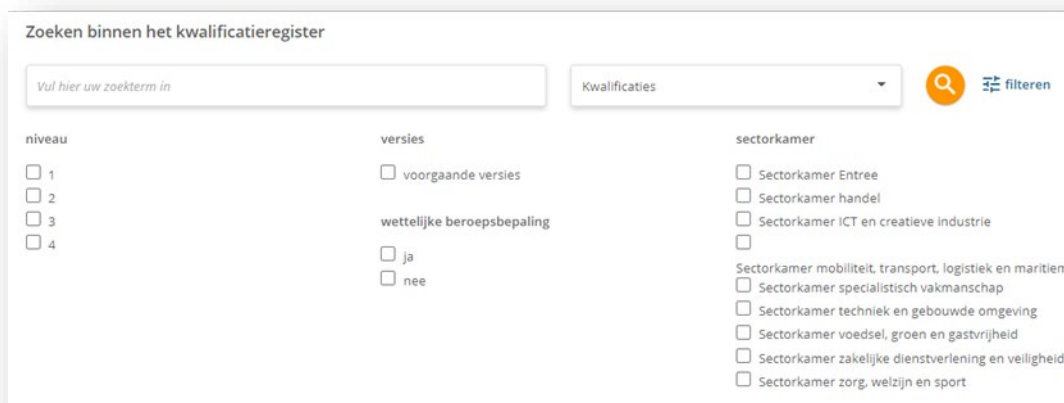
Zoeken binnen het kwalificatieregister

Vul hier uw zoekterm in

Kwalificaties

filteren

niveau

☐ 1
☐ 2
☐ 3
☐ 4

versies

☐ voorgaande versies

wettelijke beroepsbepaling

☐ ja
☐ nee

sectorkamer

☐ Sectorkamer Entree
☐ Sectorkamer handel
☐ Sectorkamer ICT en creatieve industrie
☐
Sectorkamer mobiliteit, transport, logistiek en maritiem
☐ Sectorkamer specialistisch vakmanschap
☐ Sectorkamer techniek en gebouwde omgeving
☐ Sectorkamer voedsel, groen en gastvrijheid
☐ Sectorkamer zakelijke dienstverlening en veiligheid
☐ Sectorkamer zorg, welzijn en sport